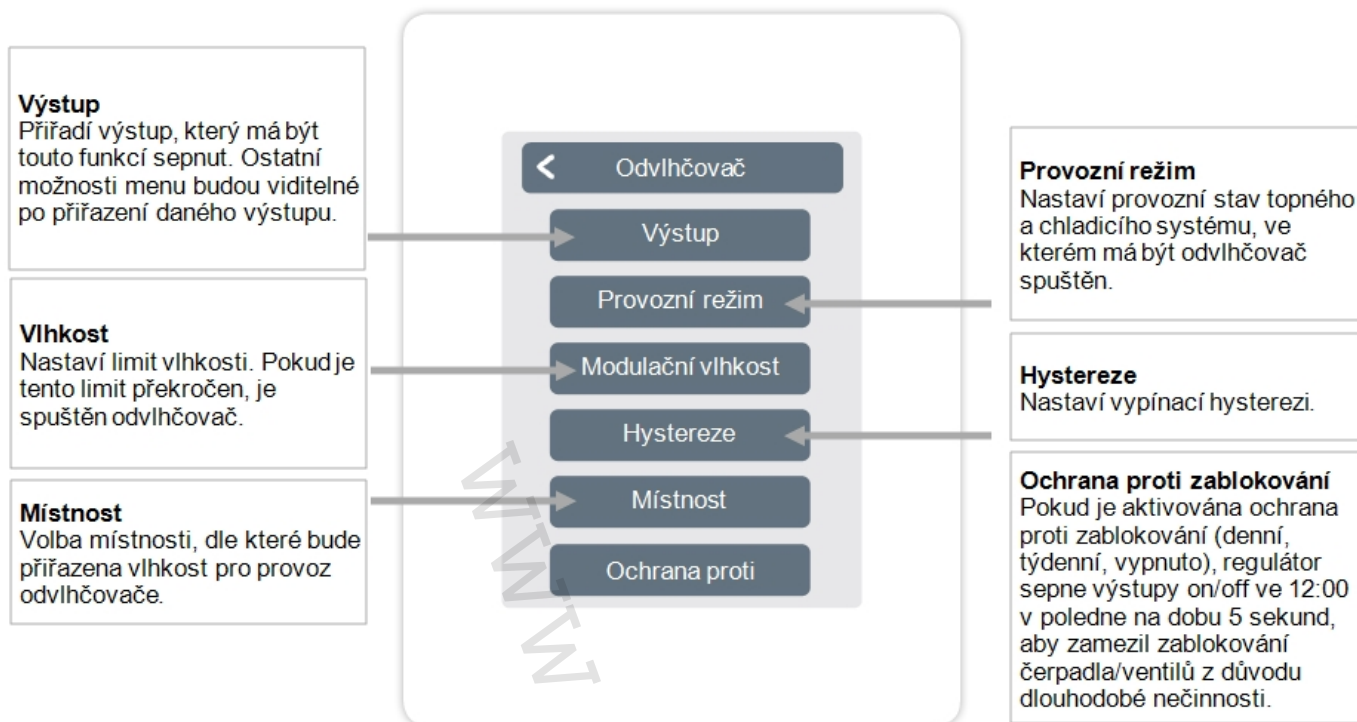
**Výstup**
Přiřadí výstup, který má být touto funkcí sepnut. Ostatní možnosti menu budou viditelné po přiřazení daného výstupu.

**Vlhkost**
Nastaví limit vlhkosti. Pokud je tento limit překročen, je spuštěn odvlhčovač.

**Místnost**
Volba místnosti, dle které bude přiřazena vlhkost pro provoz odvlhčovače.

<

Odvlhčovač

Výstup

Provozní režim

Modulační vlhkost

Hystereze

Místnost

Ochrana proti

WWW

**Provozní režim**
Nastaví provozní stav topného a chladicího systému, ve kterém má být odvlhčovač spuštěn.

**Hystereze**
Nastaví vypínací hysterezi.

**Ochrana proti zablokování**
Pokud je aktivována ochrana proti zablokování (denní, týdenní, vypnuto), regulátor sepne výstupy on/off ve 12:00 v poledne na dobu 5 sekund, aby zamezil zablokování čerpadla/ventilů z důvodu dlouhodobé nečinnosti.